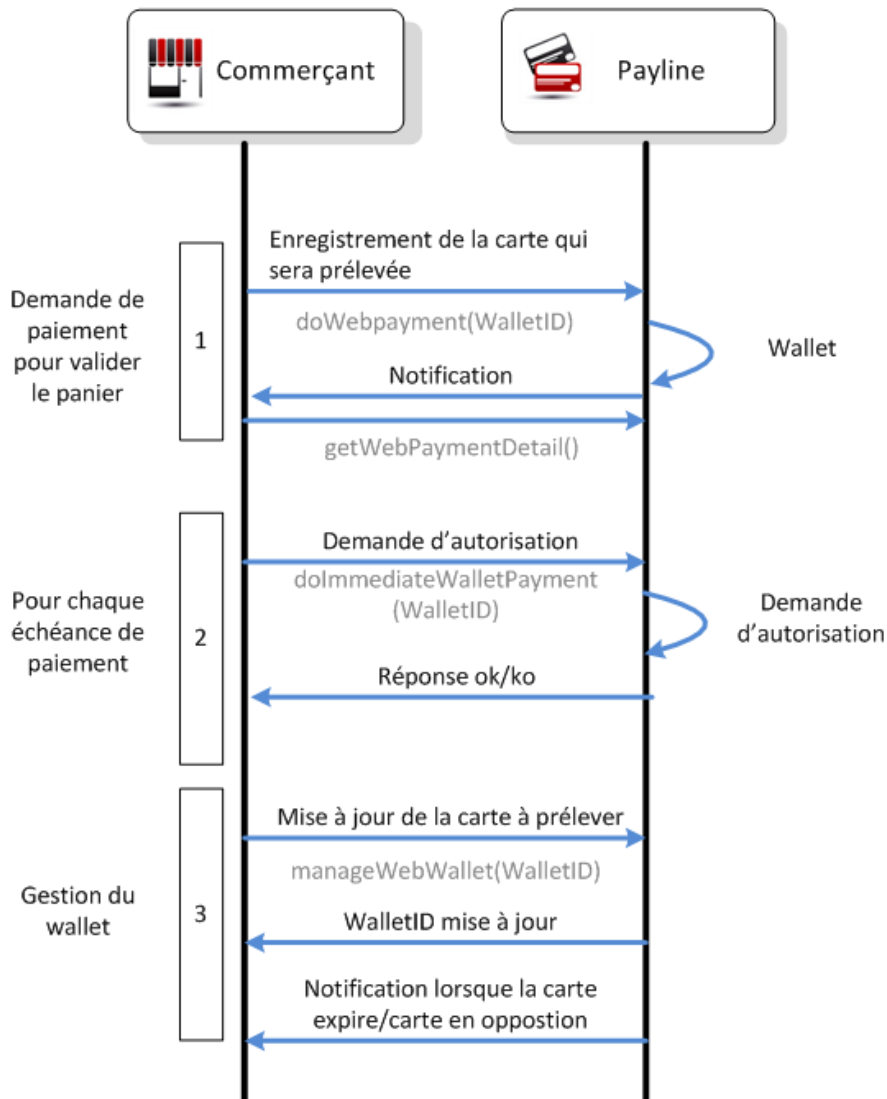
Commerçant

Payline

Demande de paiement pour valider le panier

1

Enregistrement de la carte qui sera prélevée

doWebpayment(WalletID)

Wallet

Notification

getWebPaymentDetail()

Pour chaque échéance de paiement

2

Demande d'autorisation

doImmediateWalletPayment (WalletID)

Demande d'autorisation

Réponse ok/ko

Gestion du wallet

3

Mise à jour de la carte à prélever

manageWebWallet(WalletID)

WalletID mise à jour

Notification lorsque la carte expire/carte en oppostion